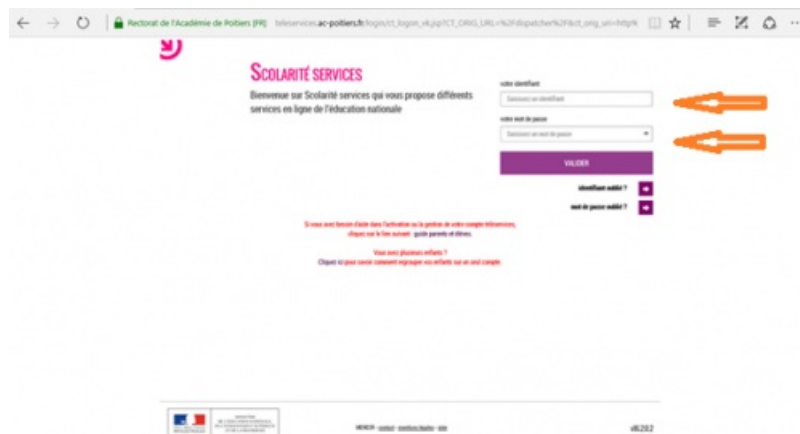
Rectorat de l'Académie de Poitiers (FR) teleservices.ac-poitiers.fr/login/ct_logon_vk.jsp?CT_ORIG_URL=%2Fdispatcher%2Fct_orig_uri=http%

SCOLARITÉ SERVICES
Bienvenue sur Scolarité services qui vous propose différents services en ligne de l'éducation nationale

votre identifiant
Saisissez un identifiant

votre mot de passe
Saisissez un mot de passe

VALIDER

identifiant oublié ?

mot de passe oublié ?

Si vous avez besoin d'aide dans l'activation ou la gestion de votre compte téléservices, cliquez sur le lien suivant : guide parents et élèves.

Vous avez plusieurs enfants ?
Cliquez ici pour savoir comment regrouper vos enfants sur un seul compte

MENESR - contact - mentions légales - aide

v6.20.2